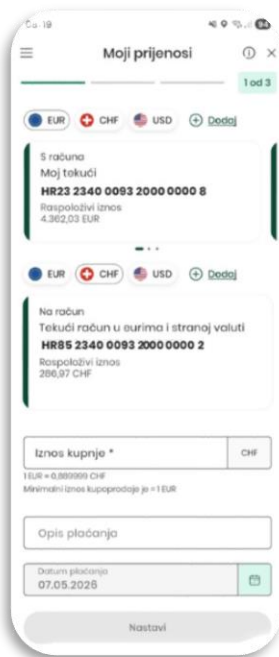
Moji prijenosi

1 od 3

EUR CHF USD Dodaj

S računa
Moj tekući
HR23 2340 0093 2000 0000 8
Raspoloživi iznos
4.362,03 EUR

EUR CHF USD Dodaj

Na račun
Tekući račun u eurima i stranoj valuti
HR85 2340 0093 2000 0000 2
Raspoloživi iznos
286,97 CHF

Iznos kupnje *
CHF
1 EUR = 0,889999 CHF
Minimalni iznos kupoprodaje je = 1 EUR

Opis plaćanja

Datum plaćanja
07.05.2026

Nastavi